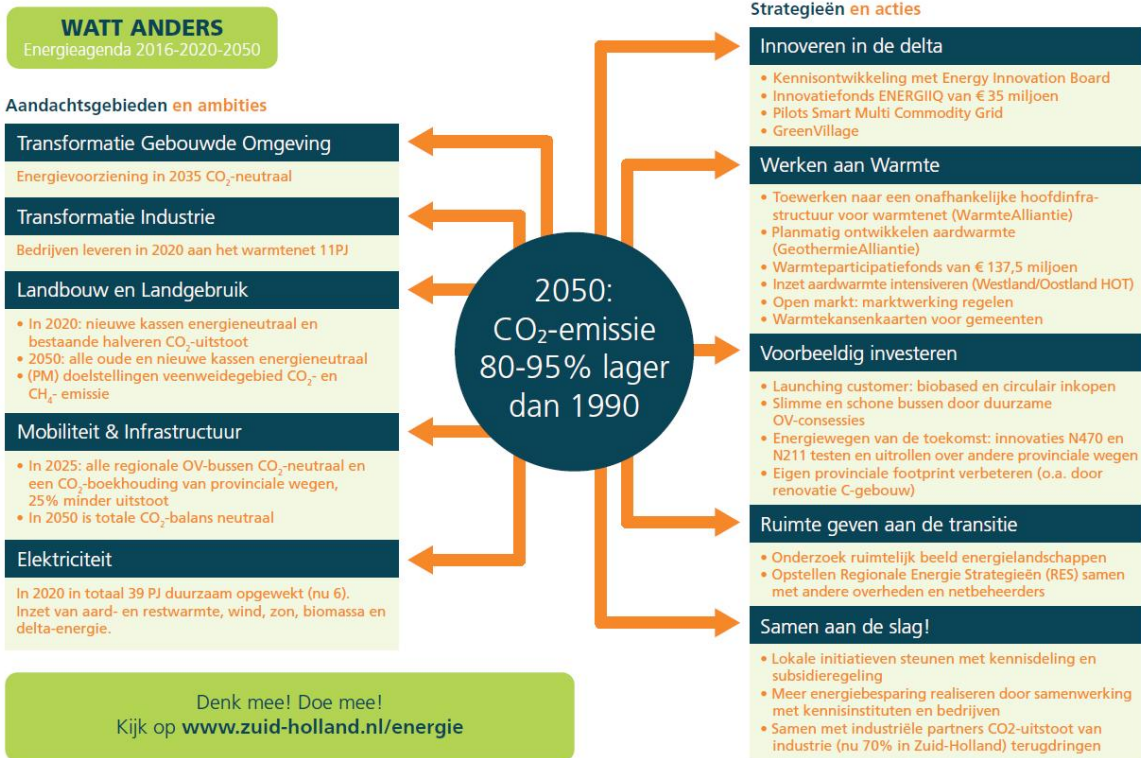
WATT ANDERS
Energieagenda 2016-2020-2050

Aandachtsgebieden en ambities

Transformatie Gebouwde Omgeving

Energievoorziening in 2035 $CO_2$-neutraal

Transformatie Industrie

Bedrijven leveren in 2020 aan het warmtenet 11PJ

Landbouw en Landgebruik

• In 2020: nieuwe kassen energieneutraal en bestaande halveren $CO_2$-uitstoot
• 2050: alle oude en nieuwe kassen energieneutraal
• (PM) doelstellingen veenweidegebied $CO_2$- en $CH_4$- emissie

Mobiliteit & Infrastructuur

• In 2025: alle regionale OV-bussen $CO_2$-neutraal en een $CO_2$-boekhouding van provinciale wegen, 25% minder uitstoot
• In 2050 is totale $CO_2$-balans neutraal

Elektriciteit

In 2020 in totaal 39 PJ duurzaam opgewekt (nu 6). Inzet van aard- en restwarmte, wind, zon, biomassa en delta-energie.

Denk mee! Doe mee!
Kijk op www.zuid-holland.nl/energie

2050:
$CO_2$-emissie
80-95% lager
dan 1990

Strategieën en acties

Innoveren in de delta

• Kennisontwikkeling met Energy Innovation Board
• Innovatiefonds ENERGIIQ van € 35 miljoen
• Pilots Smart Multi Commodity Grid
• GreenVillage

Werken aan Warmte

• Toewerken naar een onafhankelijke hoofdinfrastructuur voor warmtenet (WarmteAlliantie)
• Planmatig ontwikkelen aardwarmte (GeothermieAlliantie)
• Warmteparticipatiefonds van € 137,5 miljoen
• Inzet aardwarmte intensiveren (Westland/Oostland HOT)
• Open markt: marktwerking regelen
• Warmtekansenkaarten voor gemeenten

Voorbeeldig investeren

• Launching customer: biobased en circulair inkopen
• Slimme en schone bussen door duurzame OV-consessies
• Energiewegen van de toekomst: innovaties N470 en N211 testen en uitrollen over andere provinciale wegen
• Eigen provinciale footprint verbeteren (o.a. door renovatie C-gebouw)

Ruimte geven aan de transitie

• Onderzoek ruimtelijk beeld energielandschappen
• Opstellen Regionale Energie Strategieën (RES) samen met andere overheden en netbeheerders

Samen aan de slag!

• Lokale initiatieven steunen met kennisdeling en subsidieregeling
• Meer energiebesparing realiseren door samenwerking met kennisinstituten en bedrijven
• Samen met industriële partners CO2-uitstoot van industrie (nu 70% in Zuid-Holland) terugdringen